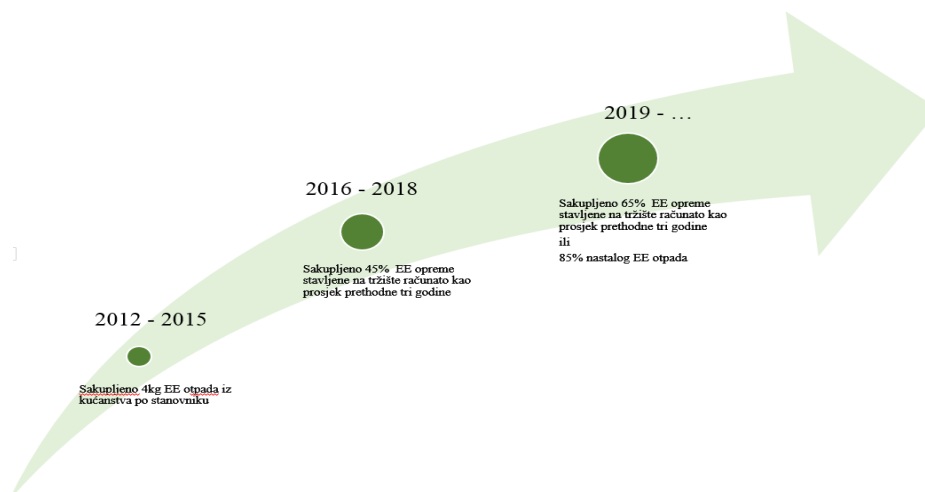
2012 - 2015

Sakupljeno 4kg EE otpada iz kućanstva po stanovniku

2016 - 2018

Sakupljeno 45% EE opreme stavljene na tržište računato kao prosjek prethodne tri godine

2019 - ...

Sakupljeno 65% EE opreme stavljene na tržište računato kao prosjek prethodne tri godine

ili

85% nastalog EE otpada